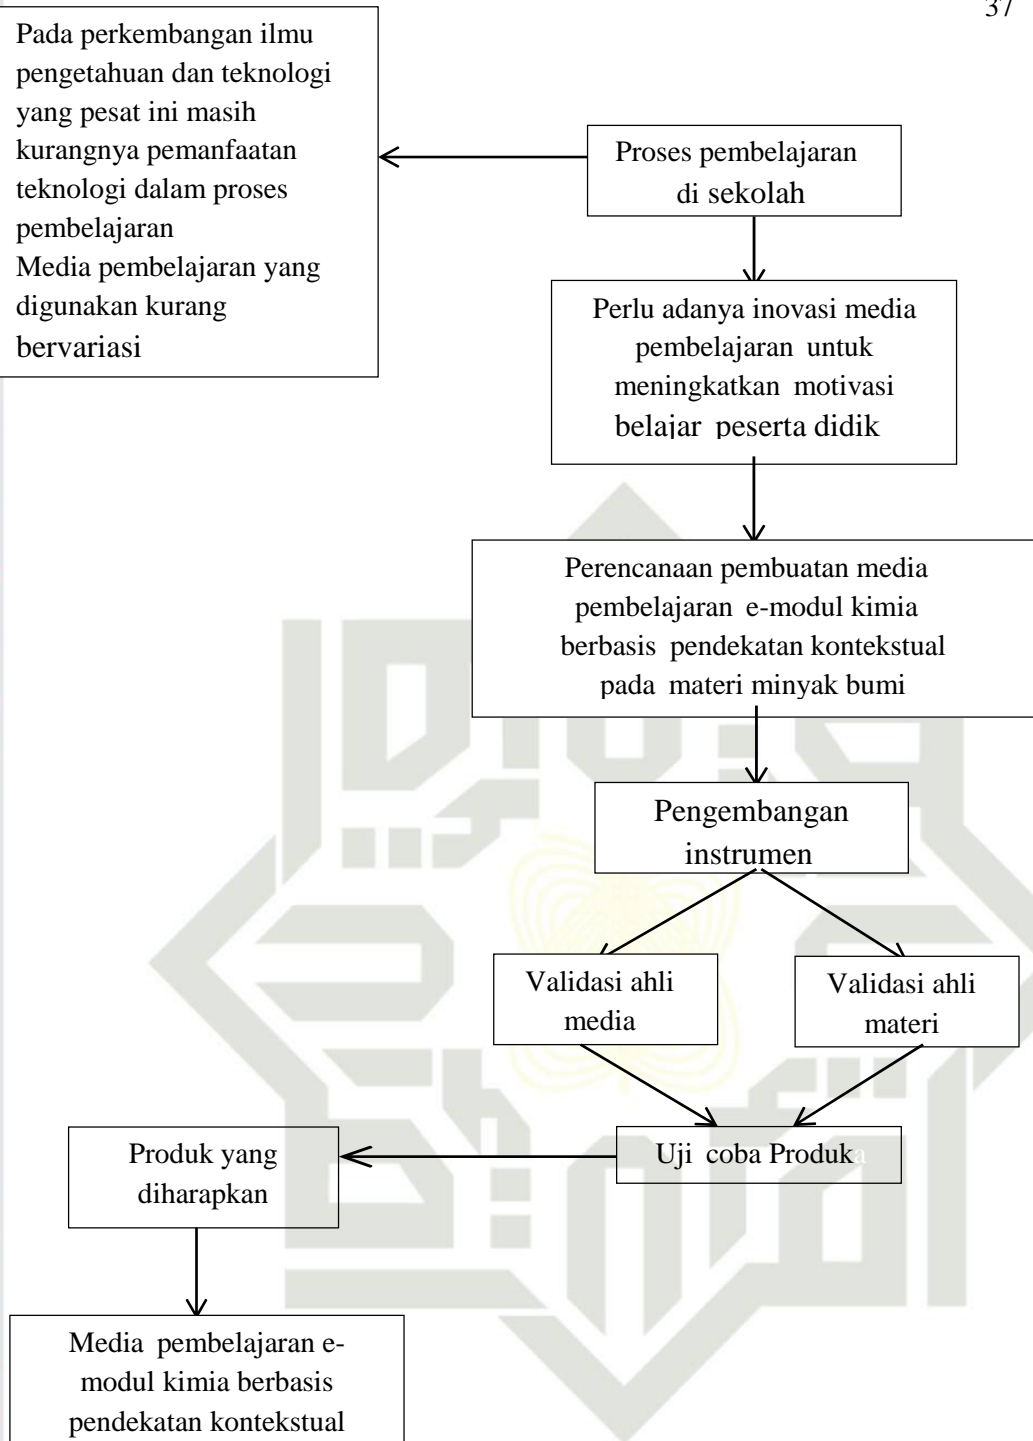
37

Pada perkembangan ilmu pengetahuan dan teknologi yang pesat ini masih kurangnya pemanfaatan teknologi dalam proses pembelajaran
Media pembelajaran yang digunakan kurang bervariasi

Proses pembelajaran di sekolah

Perlu adanya inovasi media pembelajaran untuk meningkatkan motivasi belajar peserta didik

Perencanaan pembuatan media pembelajaran e-modul kimia berbasis pendekatan kontekstual pada materi minyak bumi

Pengembangan instrumen

Validasi ahli media

Validasi ahli materi

Uji coba Produk

Produk yang diharapkan

Media pembelajaran e-modul kimia berbasis pendekatan kontekstual